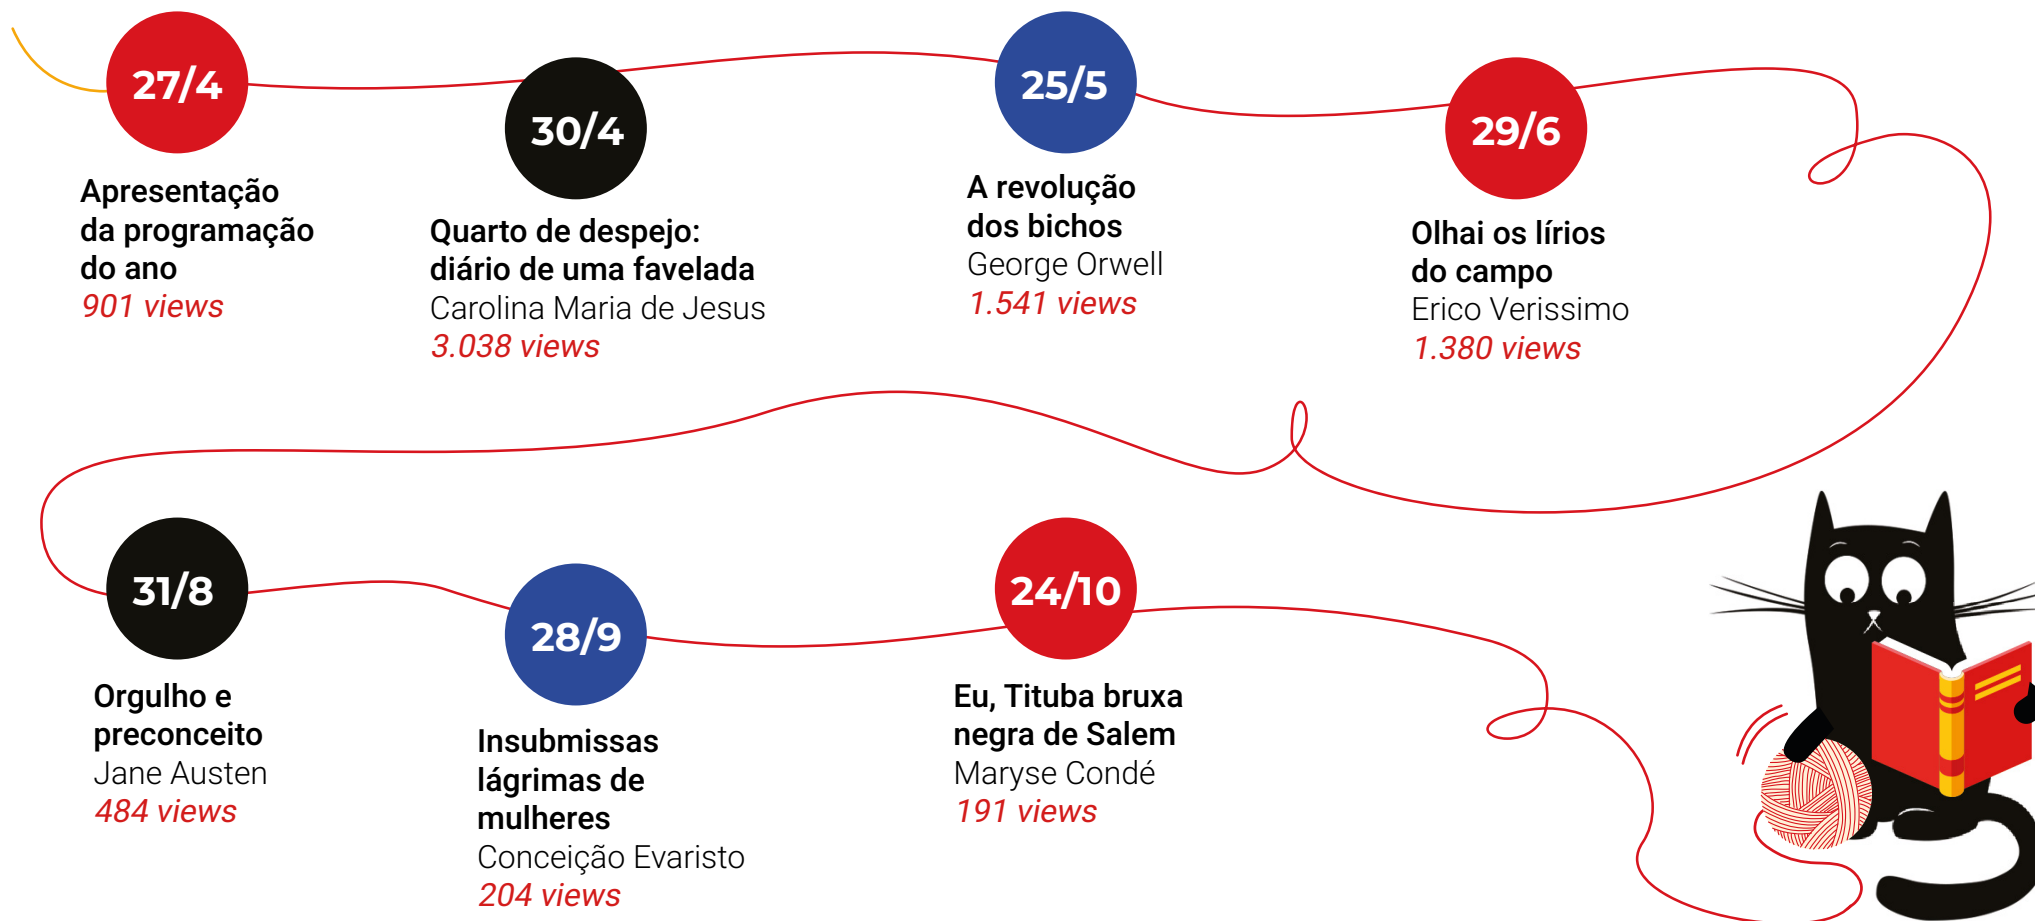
27/4
Apresentação da programação do ano
901 views

30/4
Quarto de despejo: diário de uma favelada
Carolina Maria de Jesus
3.038 views

25/5
A revolução dos bichos
George Orwell
1.541 views

29/6
Olhai os lírios do campo
Erico Verissimo
1.380 views

31/8
Orgulho e preconceito
Jane Austen
484 views

28/9
Insubmissas lágrimas de mulheres
Conceição Evaristo
204 views

24/10
Eu, Tituba bruxa negra de Salem
Maryse Condé
191 views